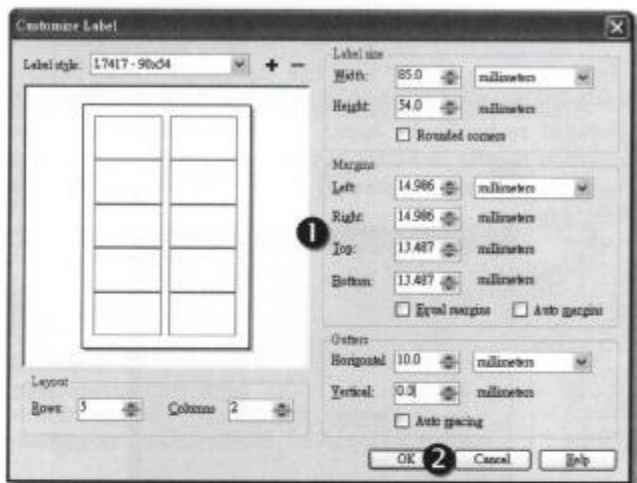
Customize Label

Label style: 17417 - 90x54

Label size
Width: 85.0 millimeters
Height: 54.0 millimeters
Rounded corners

Margins
Left: 14.986 millimeters
Right: 14.986 millimeters
Top: 13.487 millimeters
Bottom: 13.487 millimeters
Equal margins
Auto margins

❶

Gutters
Horizontal: 10.0 millimeters
Vertical: 0.0 millimeters
Auto spacing

Layout
Rows: 5
Columns: 2

OK ❷ Cancel Help